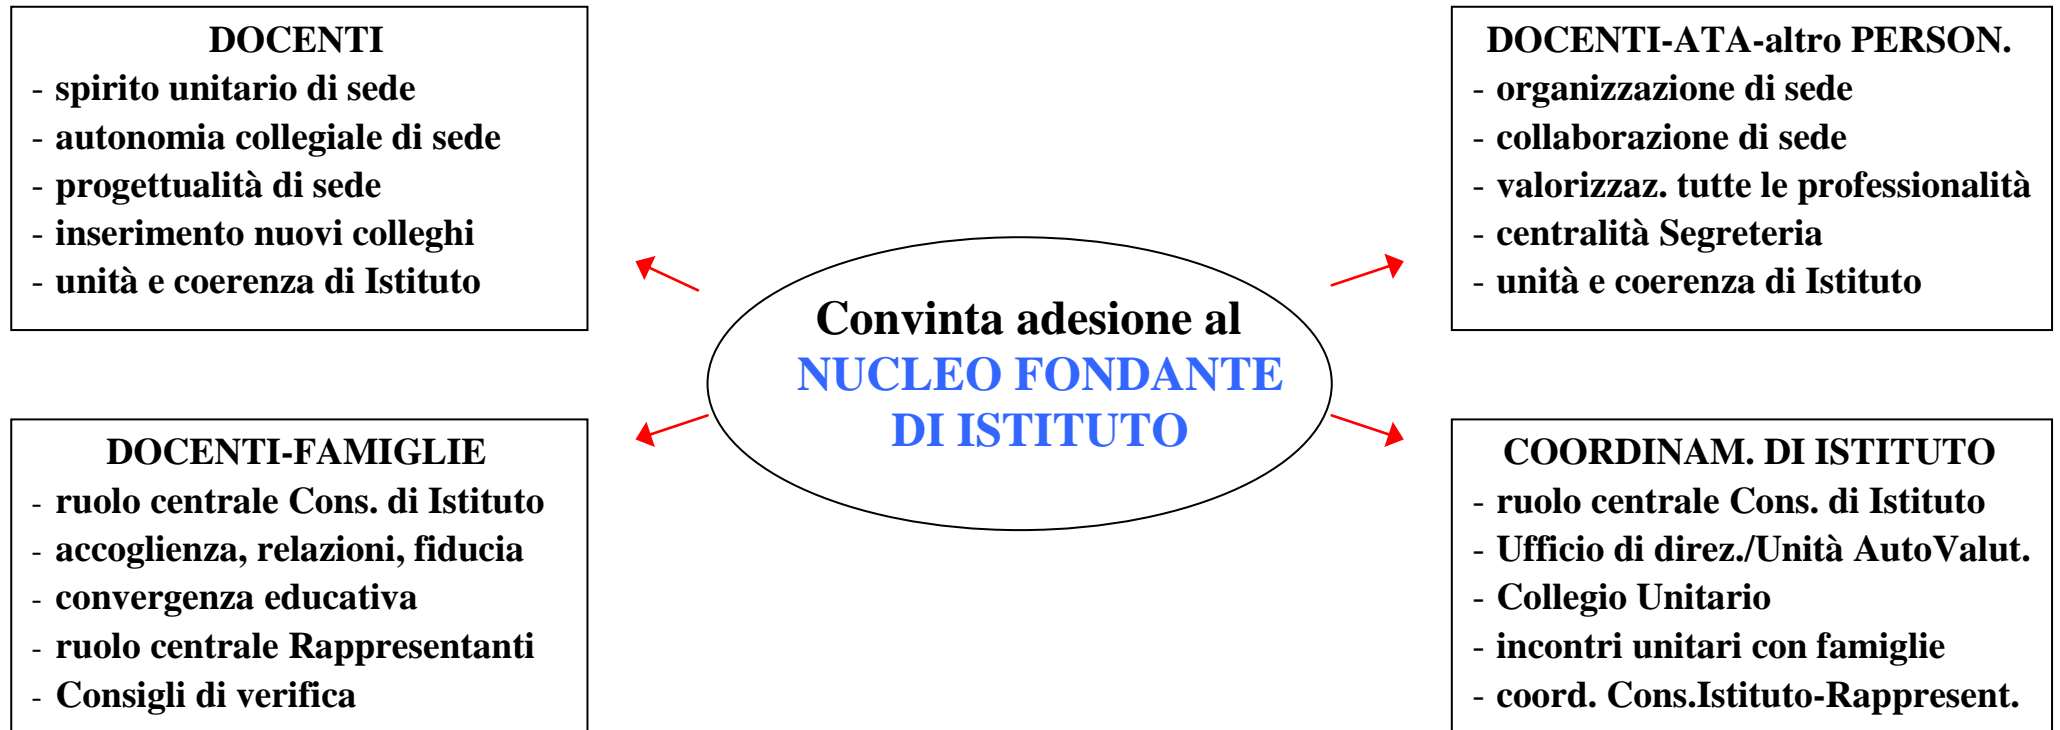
DOCENTI
- spirito unitario di sede
- autonomia collegiale di sede
- progettualità di sede
- inserimento nuovi colleghi
- unità e coerenza di Istituto

DOCENTI-ATA-altro PERSON.
- organizzazione di sede
- collaborazione di sede
- valorizzaz. tutte le professionalità
- centralità Segreteria
- unità e coerenza di Istituto

Convinta adesione al
NUCLEO FONDANTE
DI ISTITUTO

DOCENTI-FAMIGLIE
- ruolo centrale Cons. di Istituto
- accoglienza, relazioni, fiducia
- convergenza educativa
- ruolo centrale Rappresentanti
- Consigli di verifica

COORDINAM. DI ISTITUTO
- ruolo centrale Cons. di Istituto
- Ufficio di direz./Unità AutoValut.
- Collegio Unitario
- incontri unitari con famiglie
- coord. Cons.Istituto-Rappresent.